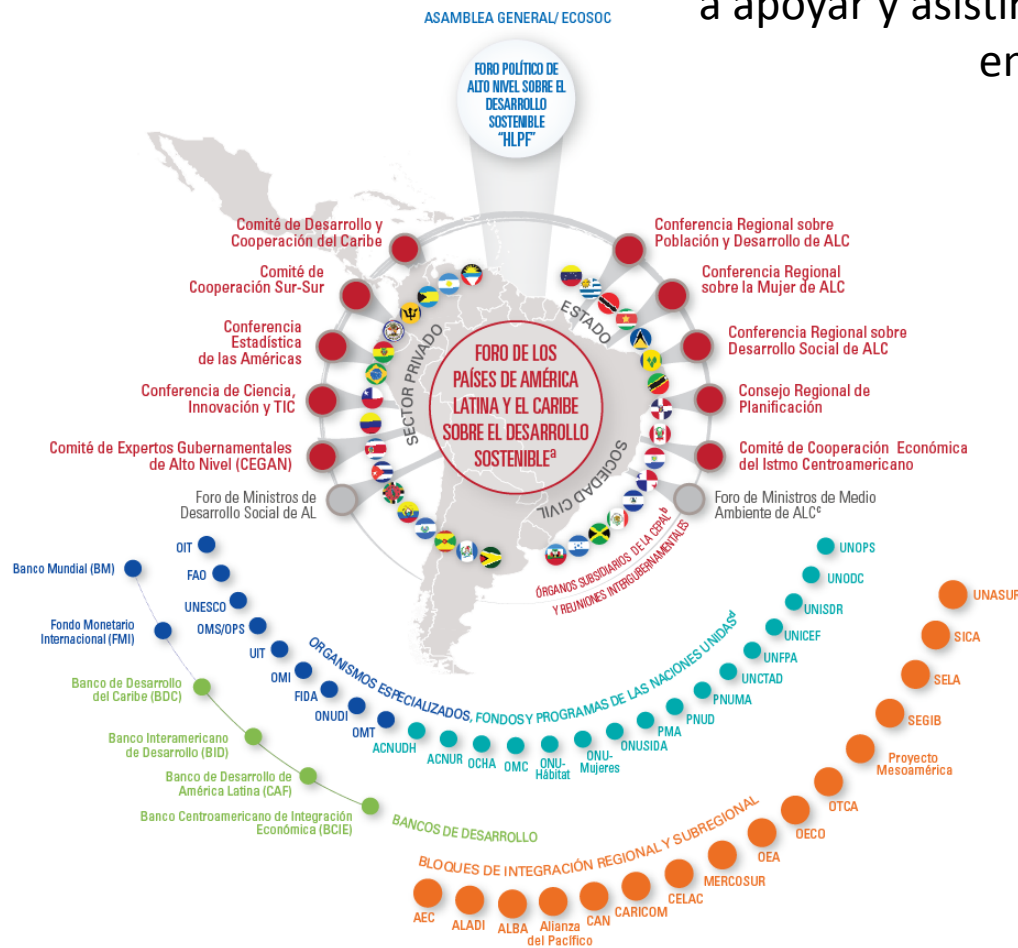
ASAMBLEA GENERAL/ ECOSOC

a apoyar y asistir
en

FORO POLÍTICO DE ALTO NIVEL SOBRE EL DESARROLLO SOSTENIBLE "HLPF"

Comité de Desarrollo y Cooperación del Caribe

Comité de Cooperación Sur-Sur

Conferencia Estadística de las Américas

Conferencia de Ciencia, Innovación y TIC

Comité de Expertos Gubernamentales de Alto Nivel (CEGAN)

Foro de Ministros de Desarrollo Social de AL

Conferencia Regional sobre Población y Desarrollo de ALC

Conferencia Regional sobre la Mujer de ALC

Conferencia Regional sobre Desarrollo Social de ALC

Consejo Regional de Planificación

Comité de Cooperación Económica del Istmo Centroamericano

Foro de Ministros de Medio Ambiente de ALC$^c$

SECTOR PRIVADO

ESTADO

SOCIEDAD CIVIL

FORO DE LOS PAÍSES DE AMÉRICA LATINA Y EL CARIBE SOBRE EL DESARROLLO SOSTENIBLE$^a$

ÓRGANOS SUBSIDIARIOS DE LA CEPAL$^b$ Y REUNIONES INTERGUBERNAMENTALES

Banco Mundial (BM)

Fondo Monetario Internacional (FMI)

OIT

FAO

UNESCO

OMS/OPS

UIT

OMI

FIDA

ONUDI

OMT

ACNUDH

ACNUR

OCHA

OMC

ONU-Hábitat

ONU-Mujeres

ONUSIDA

PMA

PNUD

PNUMA

UNCTAD

UNFPA

UNICEF

UNISDR

UNODC

UNOPS

ORGANISMOS ESPECIALIZADOS, FONDOS Y PROGRAMAS DE LAS NACIONES UNIDAS$^d$

Banco de Desarrollo del Caribe (BDC)

Banco Interamericano de Desarrollo (BID)

Banco de Desarrollo de América Latina (CAF)

Banco Centroamericano de Integración Económica (BCIE)

BANCOS DE DESARROLLO

UNASUR

SICA

SELA

SEGIB

Proyecto Mesoamérica

OTCA

OECO

OEA

MERCOSUR

CELAC

CARICOM

CAN

Alianza del Pacífico

ALBA

ALADI

AEC

BLOQUES DE INTEGRACIÓN REGIONAL Y SUBREGIONAL